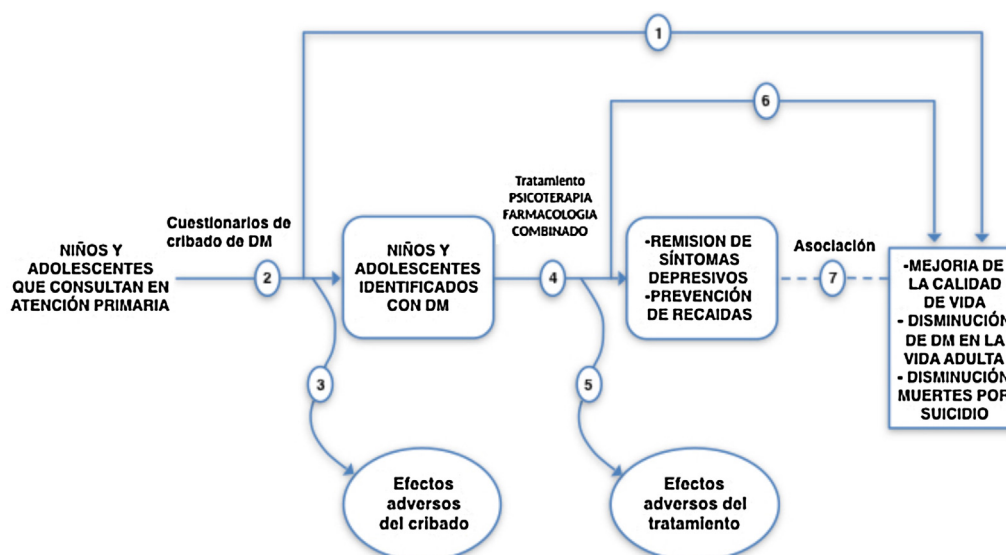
1

6

Cuestionarios de cribado de DM

Tratamiento
PSICOTERAPIA
FARMACOLOGIA
COMBINADO

NIÑOS Y ADOLESCENTES QUE CONSULTAN EN ATENCIÓN PRIMARIA

2

NIÑOS Y ADOLESCENTES IDENTIFICADOS CON DM

4

-REMISION DE SÍNTOMAS DEPRESIVOS
-PREVENCIÓN DE RECAIDAS

Asociación

7

-MEJORIA DE LA CALIDAD DE VIDA
- DISMINUCIÓN DE DM EN LA VIDA ADULTA
- DISMINUCIÓN MUERTES POR SUICIDIO

3

5

Efectos adversos del cribado

Efectos adversos del tratamiento